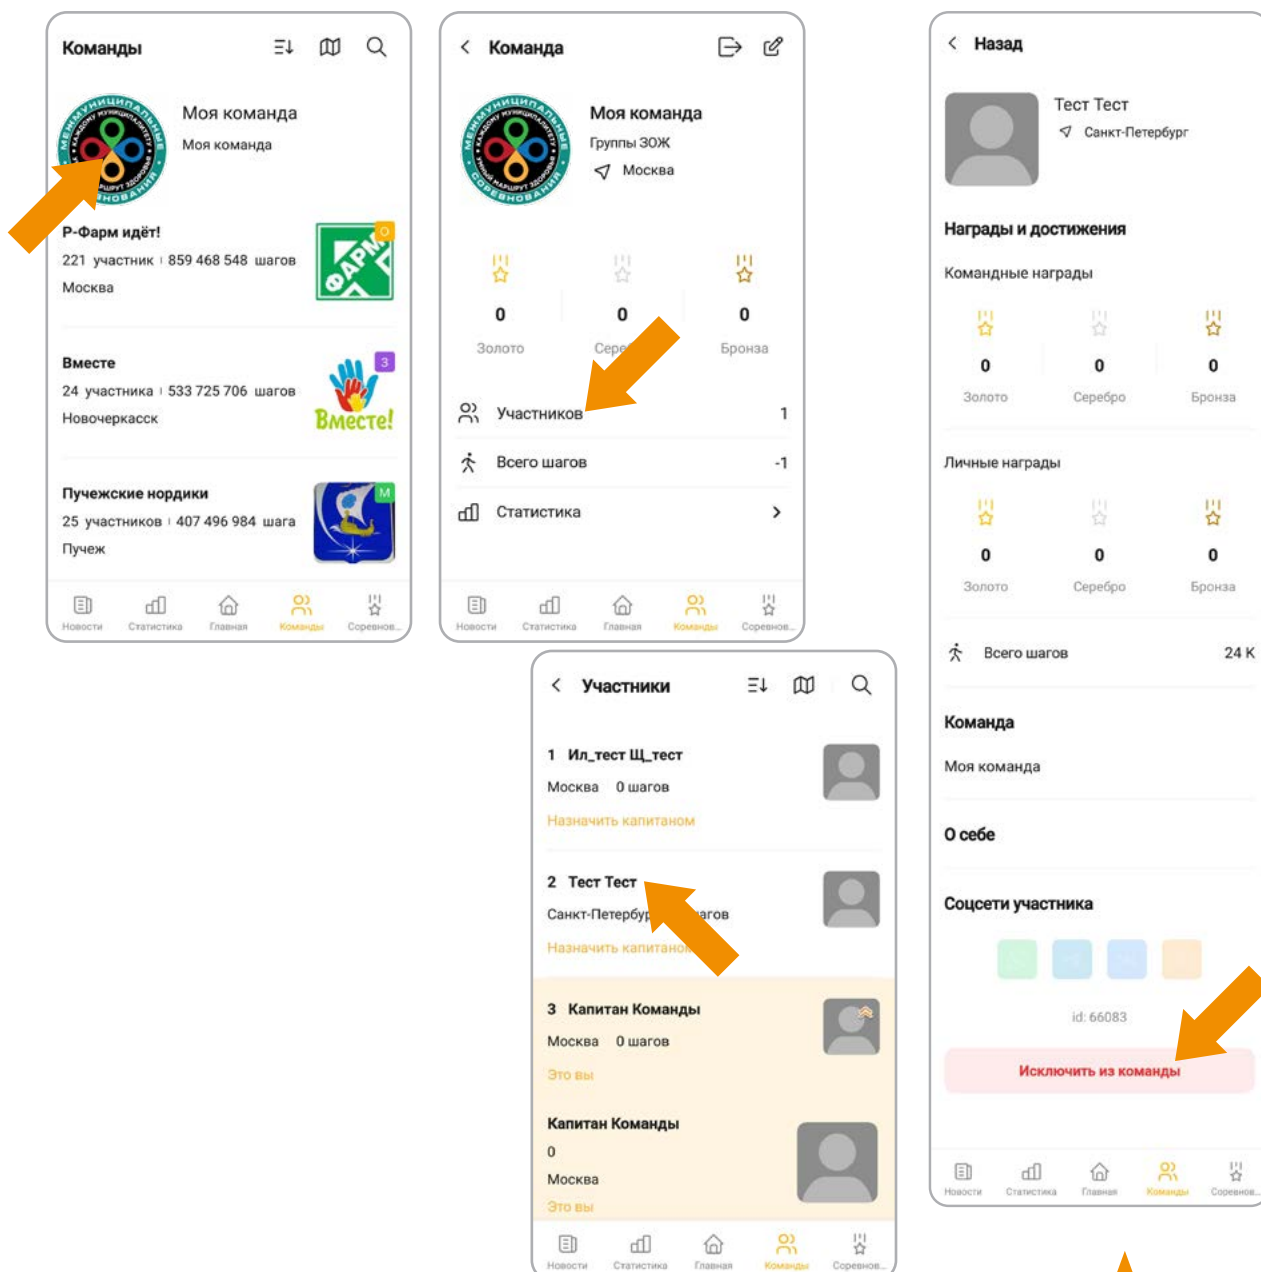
Команды

Моя команда
Моя команда

Р-Фарм идёт!
221 участник | 859 468 548 шагов
Москва

Вместе
24 участника | 533 725 706 шагов
Новочеркасск

3

Вместе!

Пучежские нордики
25 участников | 407 496 984 шага
Пучеж

M

Новости Статистика Главная Команды Соревнов...

Команда

Моя команда
Группы ЗОЖ
Москва

0 Золото
0 Сере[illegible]
0 Бронза

Участников 1
Всего шагов -1
Статистика

Новости Статистика Главная Команды Соревнов...

Назад

Тест Тест
Санкт-Петербург

Награды и достижения

Командные награды

0 Золото
0 Серебро
0 Бронза

Личные награды

0 Золото
0 Серебро
0 Бронза

Всего шагов 24 K

Команда
Моя команда

О себе

Соцсети участника

id: 66083

Исключить из команды

Новости Статистика Главная Команды Соревнов...

Участники

1 Ил_тест Щ_тест
Москва 0 шагов
Назначить капитаном

2 Тест Тест
Санкт-Петербу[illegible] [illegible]агов
Назначить капитано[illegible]

3 Капитан Команды
Москва 0 шагов
Это вы

Капитан Команды
0
Москва
Это вы

Новости Статистика Главная Команды Соревнов...